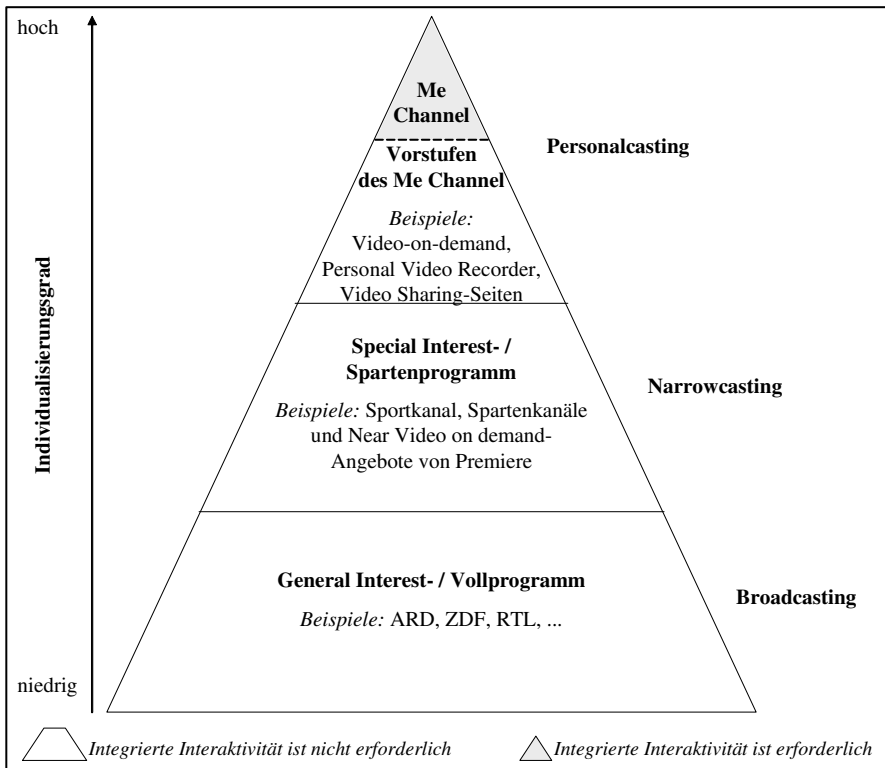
hoch

Individualisierungsgrad

niedrig

Me Channel

Vorstufen des Me Channel

*Beispiele:* Video-on-demand, Personal Video Recorder, Video Sharing-Seiten

Personalcasting

Special Interest- / Spartenprogramm

*Beispiele:* Sportkanal, Spartenkanäle und Near Video on demand-Angebote von Premiere

Narrowcasting

General Interest- / Vollprogramm

*Beispiele:* ARD, ZDF, RTL, ...

Broadcasting

*Integrierte Interaktivität ist nicht erforderlich*

*Integrierte Interaktivität ist erforderlich*